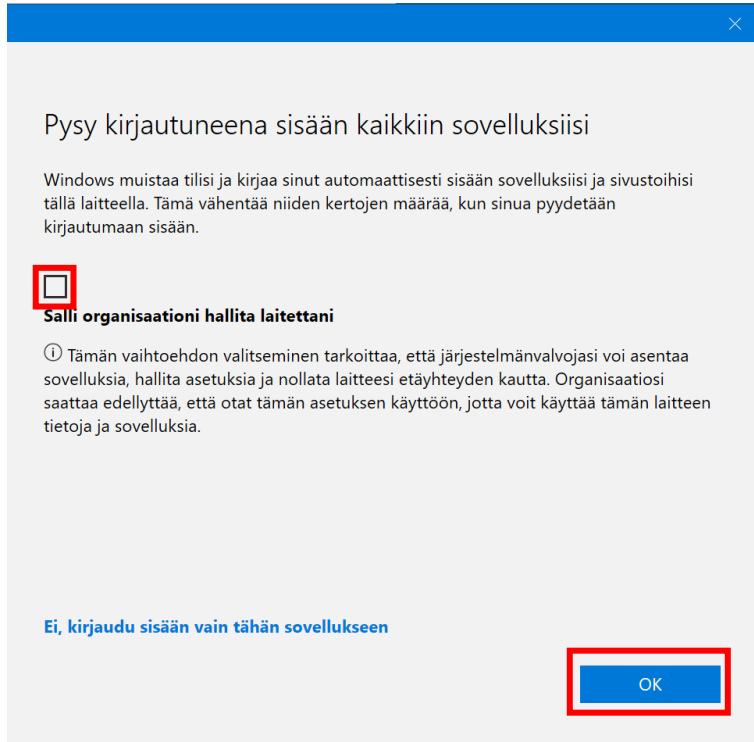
Pysy kirjautuneena sisään kaikkiin sovelluksiisi

Windows muistaa tilisi ja kirjaa sinut automaattisesti sisään sovelluksiisi ja sivustoihisi tällä laitteella. Tämä vähentää niiden kertojen määrää, kun sinua pyydetään kirjautumaan sisään.

Salli organisaationi hallita laitettani

ⓘ Tämän vaihtoehdon valitseminen tarkoittaa, että järjestelmänvalvojasi voi asentaa sovelluksia, hallita asetuksia ja nollata laitteesi etäyhteyden kautta. Organisaatiosi saattaa edellyttää, että otat tämän asetuksen käyttöön, jotta voit käyttää tämän laitteen tietoja ja sovelluksia.

Ei, kirjaudu sisään vain tähän sovellukseen

OK